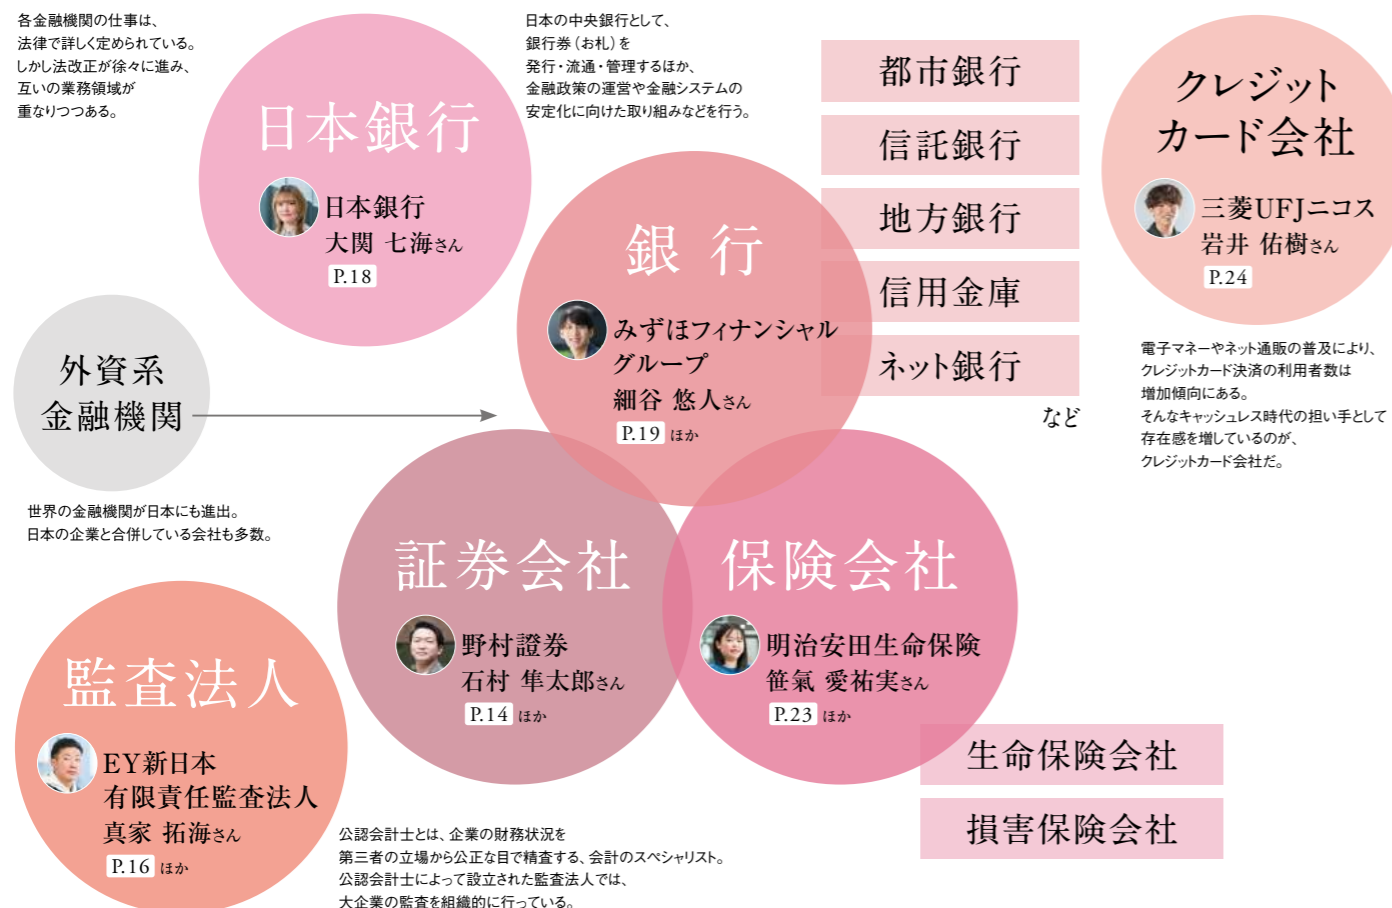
各金融機関の仕事は、法律で詳しく定められている。しかし法改正が徐々に進み、互いの業務領域が重なりつつある。

日本銀行

日本銀行
大関 七海さん
P.18

日本の中央銀行として、銀行券（お札）を発行・流通・管理するほか、金融政策の運営や金融システムの安定化に向けた取り組みなどを行う。

都市銀行
信託銀行
地方銀行
信用金庫
ネット銀行
など

クレジットカード会社

三菱UFJニコス
岩井 佑樹さん
P.24

電子マネーやネット通販の普及により、クレジットカード決済の利用者数は増加傾向にある。そんなキャッシュレス時代の担い手として存在感を増しているのが、クレジットカード会社だ。

銀 行

みずほフィナンシャルグループ
細谷 悠人さん
P.19 ほか

外資系金融機関

世界の金融機関が日本にも進出。日本の企業と合併している会社も多数。

証券会社

野村證券
石村 隼太郎さん
P.14 ほか

保険会社

明治安田生命保険
笹氣 愛祐実さん
P.23 ほか

生命保険会社
損害保険会社

監査法人

EY新日本有限責任監査法人
真家 拓海さん
P.16 ほか

公認会計士とは、企業の財務状況を第三者の立場から公正な目で精査する、会計のスペシャリスト。公認会計士によって設立された監査法人では、大企業の監査を組織的に行っている。